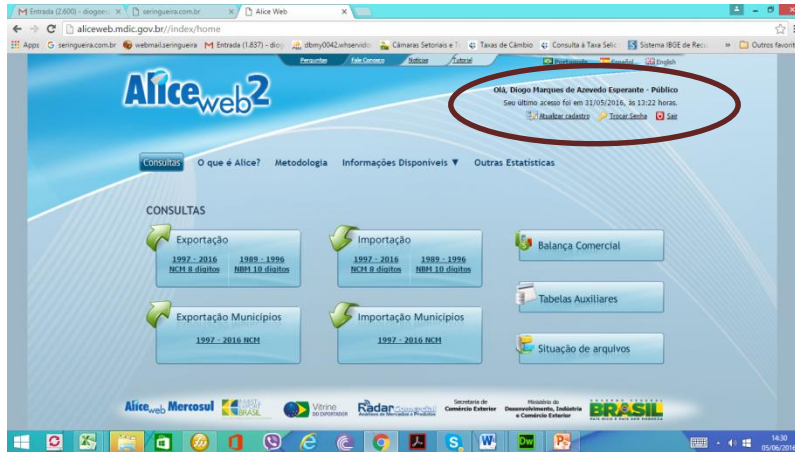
M Entrada (2.600) - diogo × | seringueira.com.br × | Alice Web × |

← → C aliceweb.mdic.gov.br//index/home

Apps G seringueira.com.br webmail.seringueira M Entrada (1.837) - dio dbmy0042.whservido Câmaras Setoriais e T Taxas de Câmbio Consulta à Taxa Selic Sistema IBGE de Recu » Outros favorit

Perguntas | Fale Conosco | Notícias | Tutorial | Português | Español | English

Aliceweb2

Olá, Diogo Marques de Azevedo Esperante - Público
Seu último acesso foi em 31/05/2016, às 13:22 horas.
Atualizar cadastro | Trocar Senha | Sair

Consultas | O que é Alice? | Metodologia | Informações Disponíveis ▼ | Outras Estatísticas

CONSULTAS

Exportação
1997 - 2016 NCM 8 dígitos | 1989 - 1996 NBM 10 dígitos

Importação
1997 - 2016 NCM 8 dígitos | 1989 - 1996 NBM 10 dígitos

Balança Comercial

Tabelas Auxiliares

Exportação Municípios
1997 - 2016 NCM

Importação Municípios
1997 - 2016 NCM

Situação de arquivos

Aliceweb Mercosul | Vitrine do Exportador | Radar Comercial | Secretaria de Comércio Exterior | Ministério do Desenvolvimento, Indústria e Comércio Exterior | BRASIL

14:30
05/06/2016